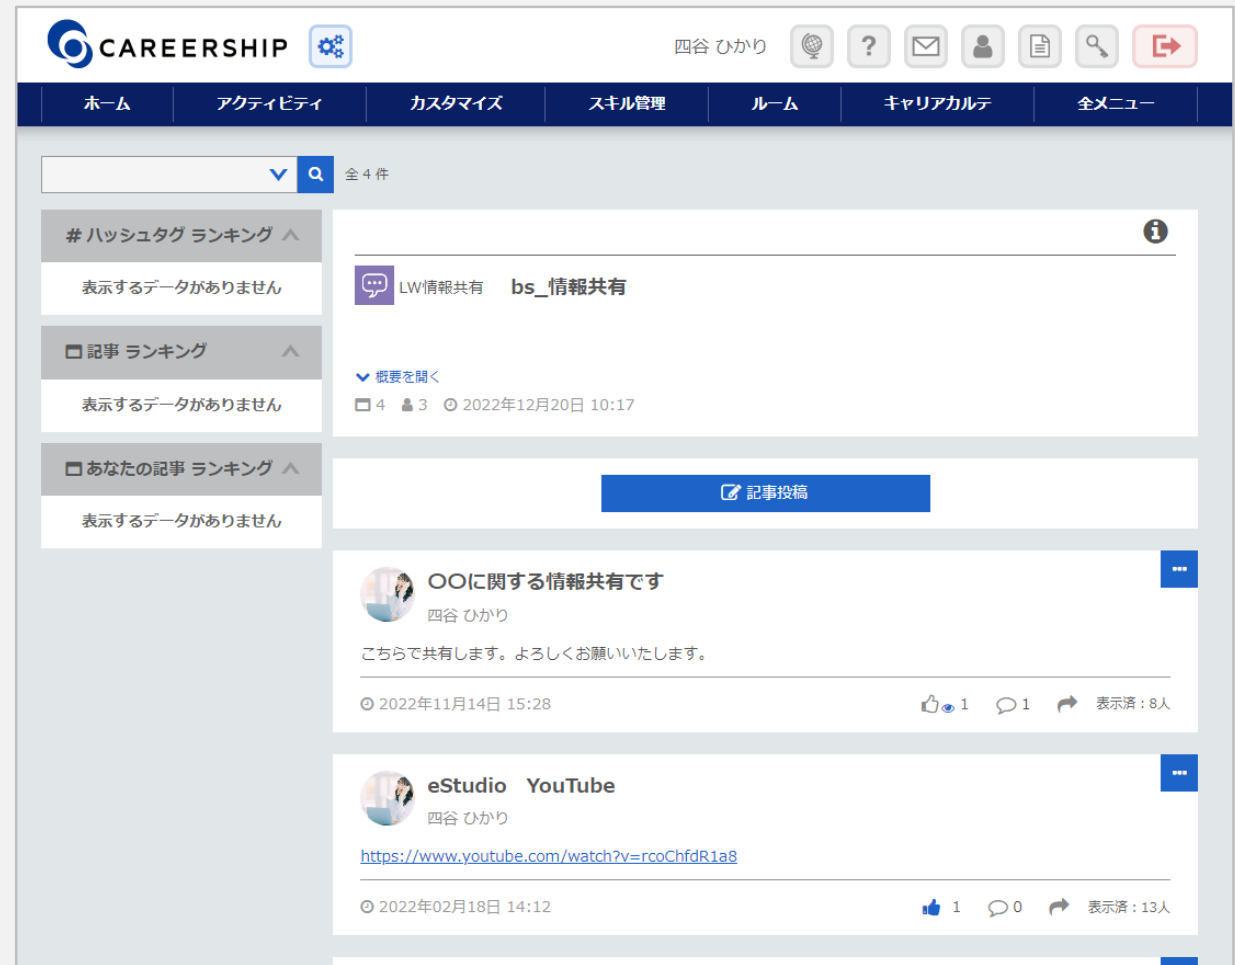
CAREERSHIP

四谷 ひかり

ホーム | アクティビティ | カスタマイズ | スキル管理 | ルーム | キャリアカルテ | 全メニュー

全 4 件

# ハッシュタグ ランキング

表示するデータがありません

記事 ランキング

表示するデータがありません

あなたの記事 ランキング

表示するデータがありません

LW情報共有 bs_情報共有

概要を開く

4 3 2022年12月20日 10:17

記事投稿

OOに関する情報共有です

四谷 ひかり

こちらで共有します。よろしくお願いいたします。

2022年11月14日 15:28

1 1 表示済：8人

eStudio YouTube

四谷 ひかり

https://www.youtube.com/watch?v=rcoChfdR1a8

2022年02月18日 14:12

1 0 表示済：13人